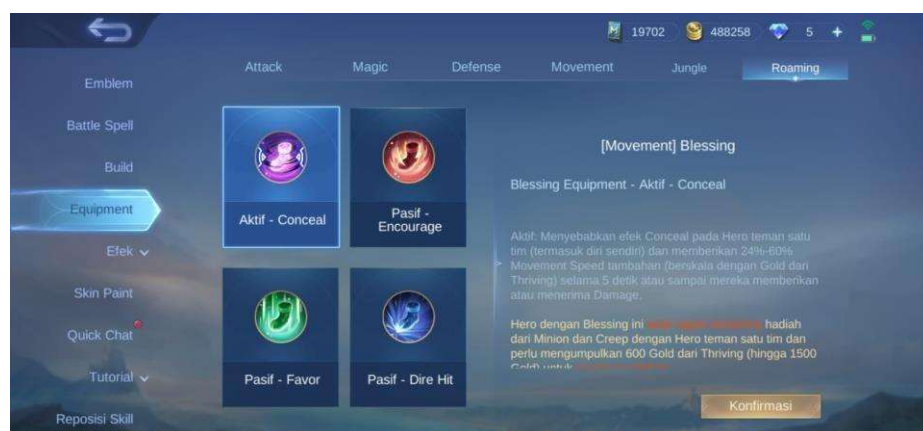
19702 488258 5 +

Emblem
Battle Spell
Build
Equipment
Efek
Skin Paint
Quick Chat
Tutorial
Reposisi Skill

Attack
Magic
Defense
Movement
Jungle
Roaming

Aktif - Conceal
Pasif - Encourage
Pasif - Favor
Pasif - Dire Hit

[Movement] Blessing

Blessing Equipment - Aktif - Conceal

Aktif: Menyebabkan efek Conceal pada Hero teman satu tim (termasuk diri sendiri) dan memberikan 24%-60% Movement Speed tambahan (berskala dengan Gold dari Thriving) selama 5 detik atau sampai mereka memberikan atau menerima Damage.

Hero dengan Blessing ini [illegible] hadiah dari Minion dan Creep dengan Hero teman satu tim dan perlu mengumpulkan 600 Gold dari Thriving (hingga 1500 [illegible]

Konfirmasi